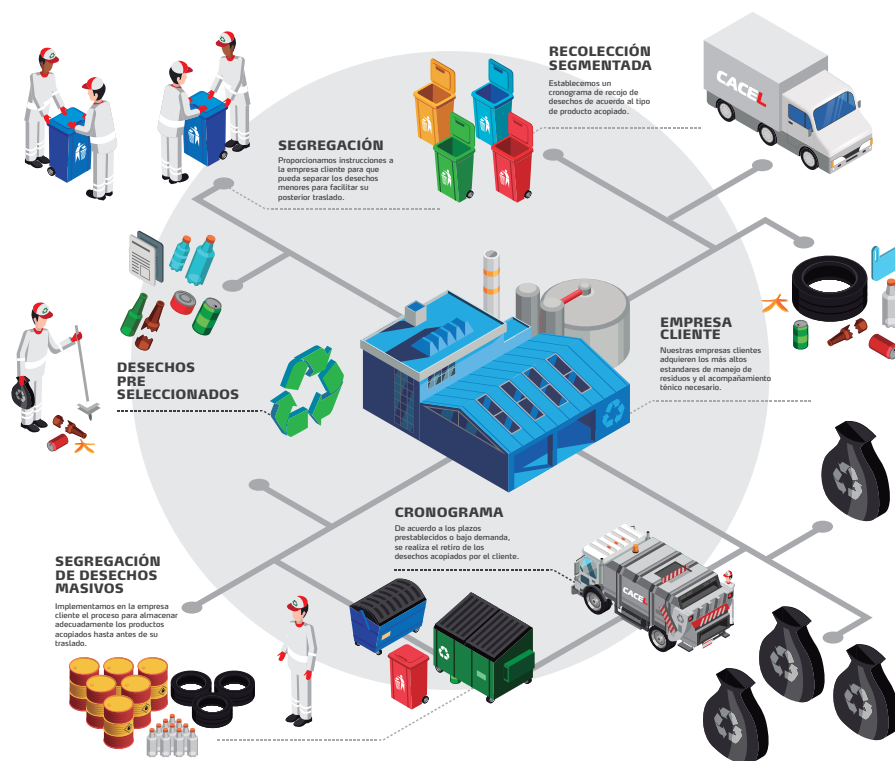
RECOLECCIÓN SEGMENTADA

Establecemos un cronograma de recojo de desechos de acuerdo al tipo de producto acopiado.

CACEL

SEGREGACIÓN

Proporcionamos instrucciones a la empresa cliente para que pueda separar los desechos menores para facilitar su posterior traslado.

EMPRESA CLIENTE

Nuestras empresas clientes adquieren los más altos estandares de manejo de residuos y el acompañamiento ténico necesario.

DESECHOS PRE SELECCIONADOS

CRONOGRAMA

De acuerdo a los plazos preestablecidos o bajo demanda, se realiza el retiro de los desechos acopiados por el cliente.

SEGREGACIÓN DE DESECHOS MASIVOS

Implementamos en la empresa cliente el proceso para almacenar adecuadamente los productos acopiados hasta antes de su traslado.

CACEL